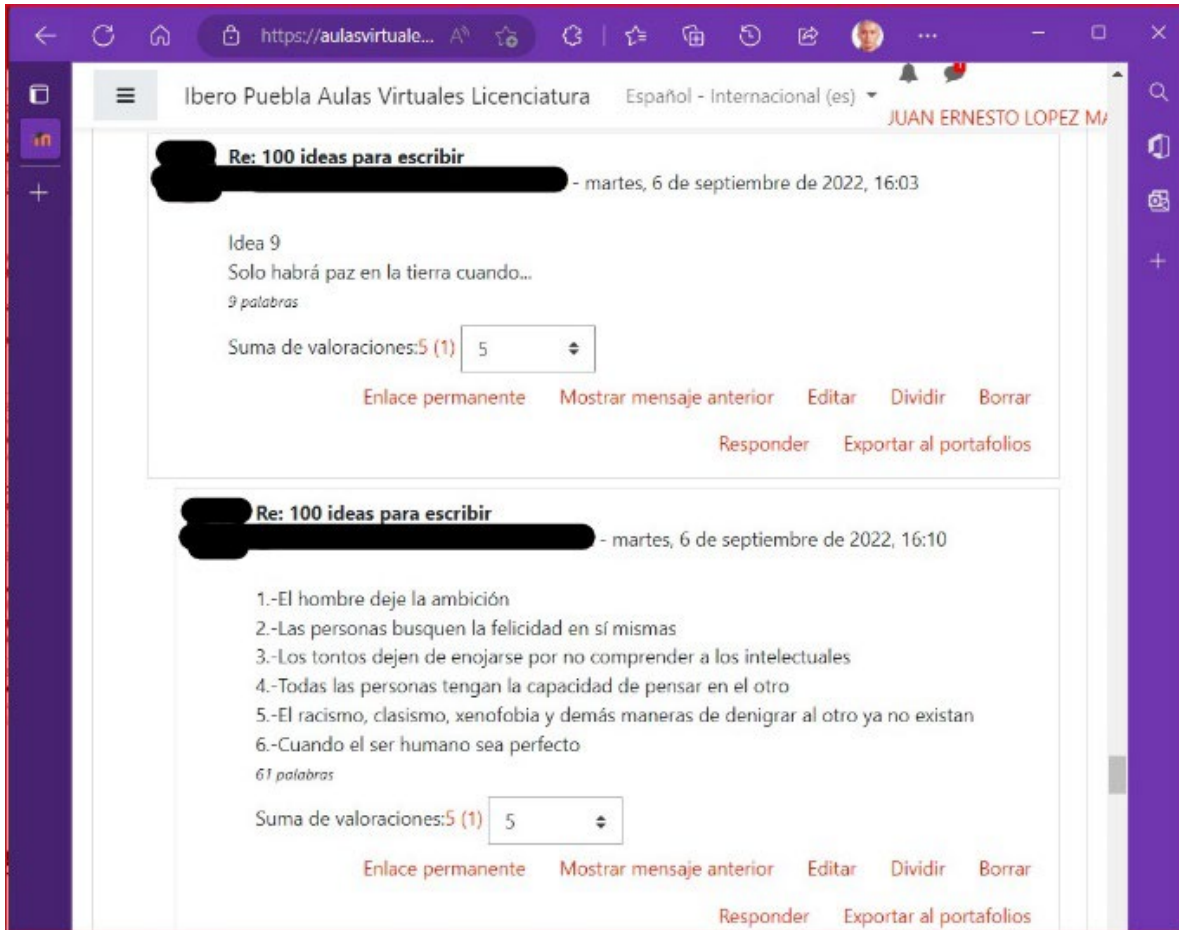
https://aulasvirtuale...

Ibero Puebla Aulas Virtuales Licenciatura Español - Internacional (es) JUAN ERNESTO LOPEZ M/

Re: 100 ideas para escribir
- martes, 6 de septiembre de 2022, 16:03

Idea 9
Solo habrá paz en la tierra cuando...
9 palabras

Suma de valoraciones:5 (1) 5

Enlace permanente Mostrar mensaje anterior Editar Dividir Borrar
Responder Exportar al portafolios

Re: 100 ideas para escribir
- martes, 6 de septiembre de 2022, 16:10

1.-El hombre deje la ambición
2.-Las personas busquen la felicidad en sí mismas
3.-Los tontos dejen de enojarse por no comprender a los intelectuales
4.-Todas las personas tengan la capacidad de pensar en el otro
5.-El racismo, clasismo, xenofobia y demás maneras de denigrar al otro ya no existan
6.-Cuando el ser humano sea perfecto
61 palabras

Suma de valoraciones:5 (1) 5

Enlace permanente Mostrar mensaje anterior Editar Dividir Borrar
Responder Exportar al portafolios